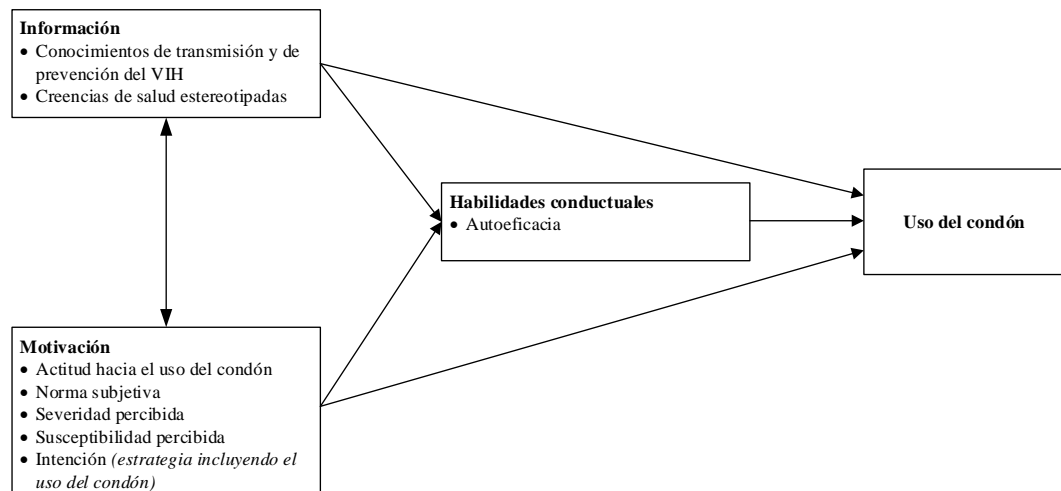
**Información**
- Conocimientos de transmisión y de prevención del VIH
- Creencias de salud estereotipadas

**Habilidades conductuales**
- Autoeficacia

**Uso del condón**

**Motivación**
- Actitud hacia el uso del condón
- Norma subjetiva
- Severidad percibida
- Susceptibilidad percibida
- Intención *(estrategia incluyendo el uso del condón)*